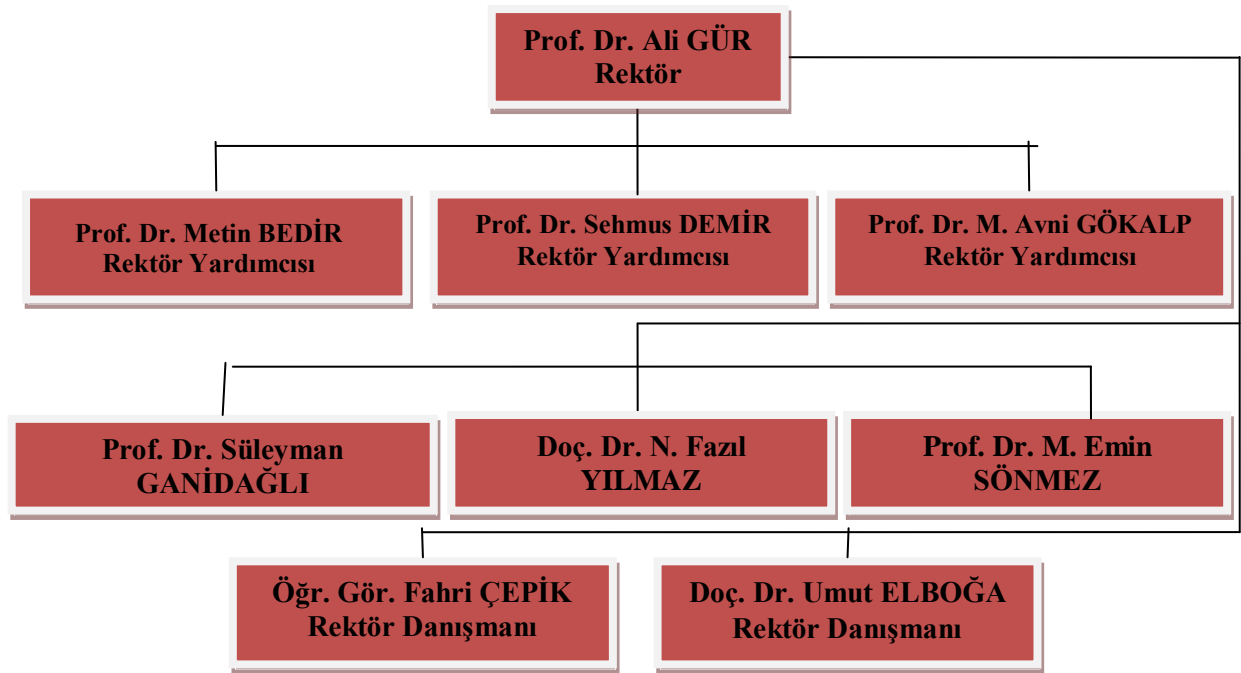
Prof. Dr. Ali GÜR
Rektör

Prof. Dr. Metin BEDİR
Rektör Yardımcısı

Prof. Dr. Sehmus DEMİR
Rektör Yardımcısı

Prof. Dr. M. Avni GÖKALP
Rektör Yardımcısı

Prof. Dr. Süleyman GANİDAĞLI

Doç. Dr. N. Fazıl YILMAZ

Prof. Dr. M. Emin SÖNMEZ

Öğr. Gör. Fahri ÇEPİK
Rektör Danışmanı

Doç. Dr. Umut ELBOĞA
Rektör Danışmanı